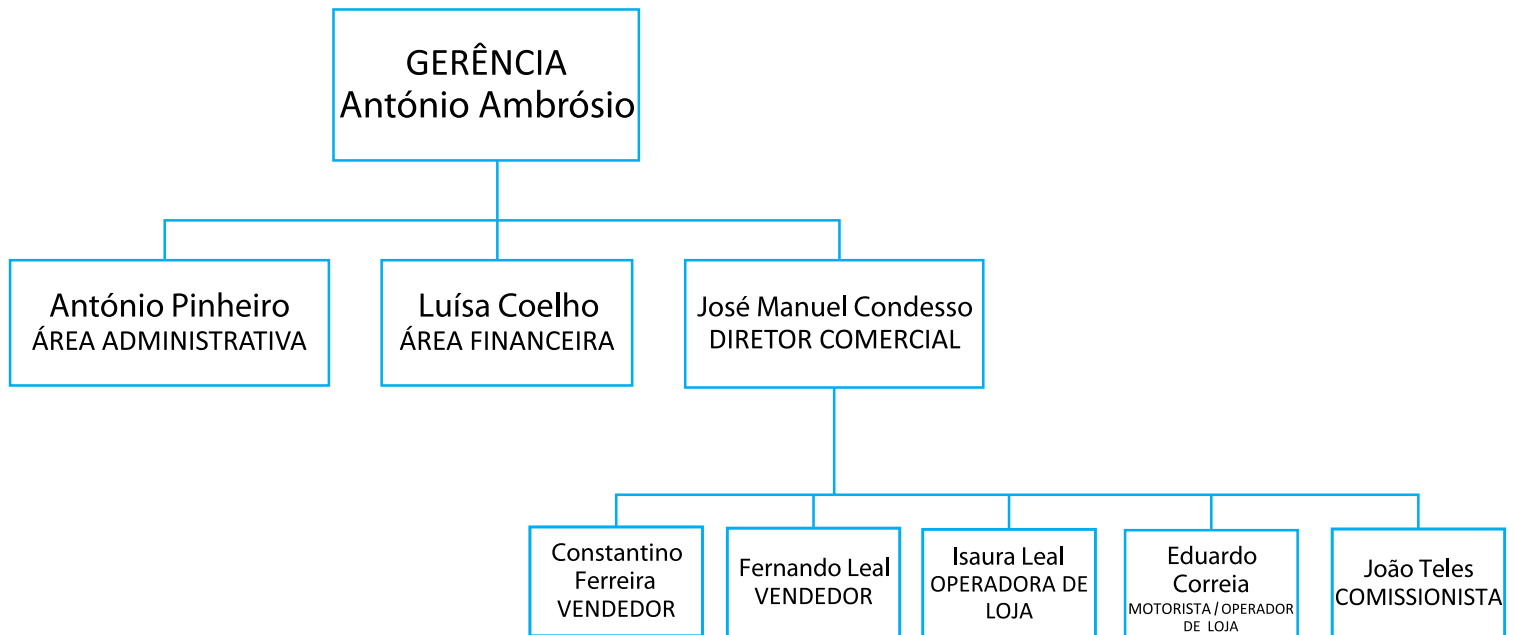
GERÊNCIA
António Ambrósio

António Pinheiro
ÁREA ADMINISTRATIVA

Luísa Coelho
ÁREA FINANCEIRA

José Manuel Condesso
DIRETOR COMERCIAL

Constantino Ferreira
VENDEDOR

Fernando Leal
VENDEDOR

Isaura Leal
OPERADORA DE LOJA

Eduardo Correia
MOTORISTA / OPERADOR DE LOJA

João Teles
COMISSIONISTA